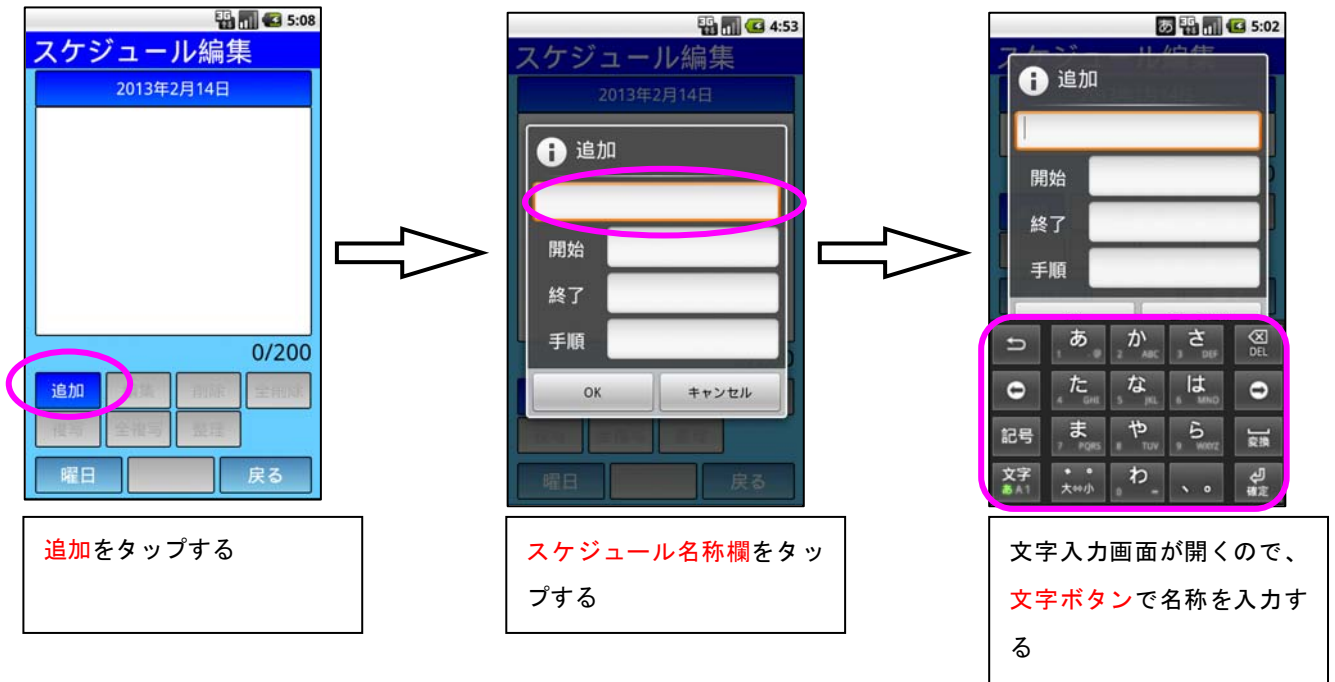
5:08

スケジュール編集

2013年2月14日

0/200

追加 編集 削除 全削除

複写 全複写 整理

曜日 戻る

追加をタップする

4:53

スケジュール編集

2013年2月14日

追加

開始

終了

手順

OK キャンセル

スケジュール名称欄をタップする

あ 5:02

スケジュール編集

追加

開始

終了

手順

あ 1 @

か 2 ABC

さ 3 DEF

DEL

た 4 GHI

な 5 JKL

は 6 MNO

記号

ま 7 PQRS

や 8 TUV

ら 9 WXYZ

変換

文字 あA1

大⇔小

わ 0 -

、。

確定

文字入力画面が開くので、文字ボタンで名称を入力する